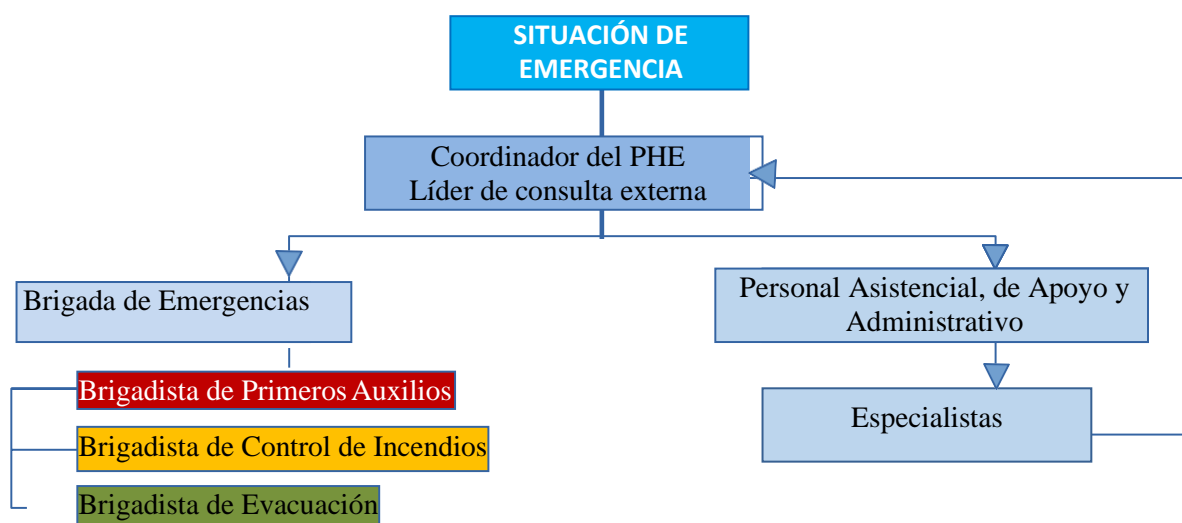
SITUACIÓN DE EMERGENCIA

Coordinador del PHE
Líder de consulta externa

Brigada de Emergencias

Brigadista de Primeros Auxilios

Brigadista de Control de Incendios

Brigadista de Evacuación

Personal Asistencial, de Apoyo y Administrativo

Especialistas